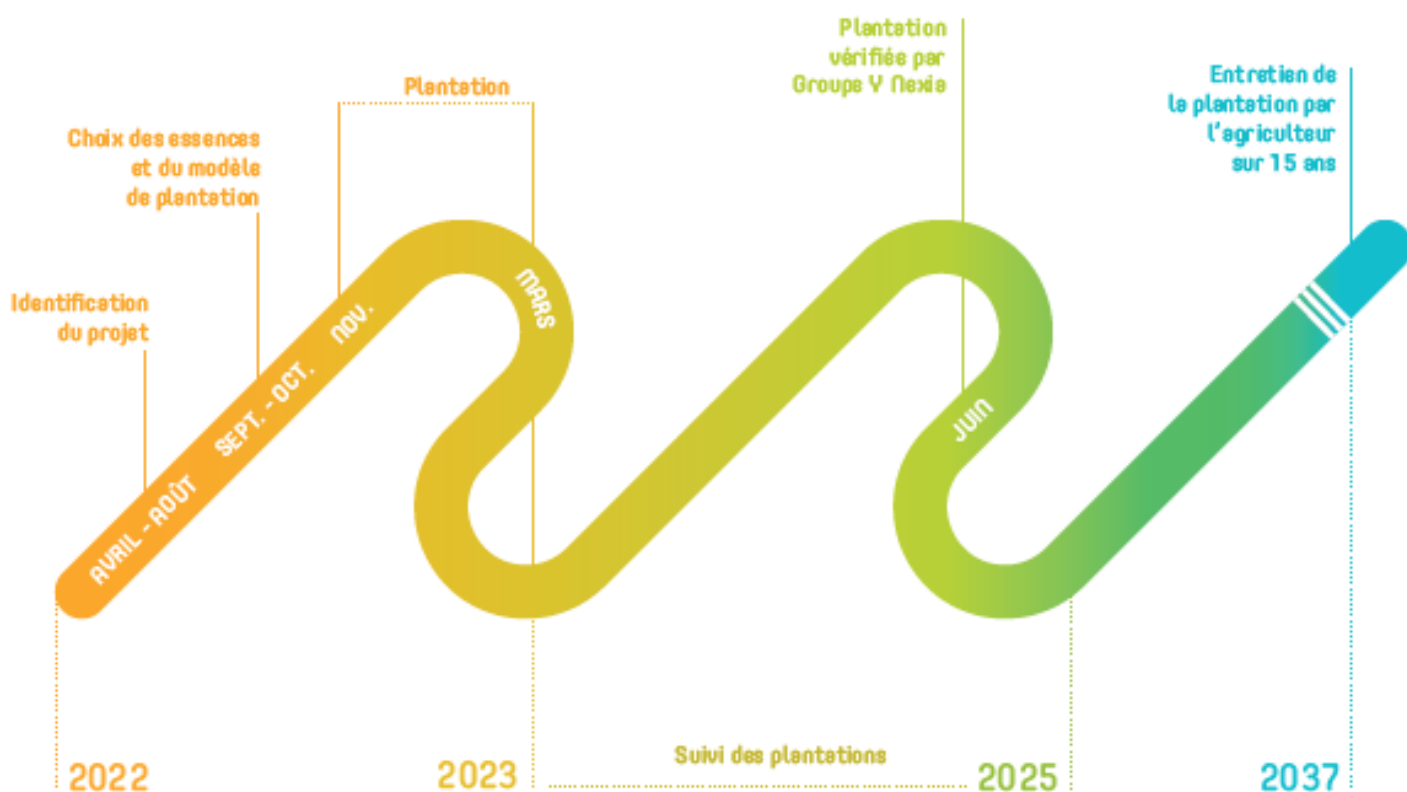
Plantation vérifiée par Groupe Y Nexia

Entretien de la plantation par l'agriculteur sur 15 ans

Plantation

Choix des essences et du modèle de plantation

Identification du projet

AVRIL - AOÛT

SEPT. - OCT.

NOV.

MARS

JUIN

2022

2023

Suivi des plantations

2025

2037